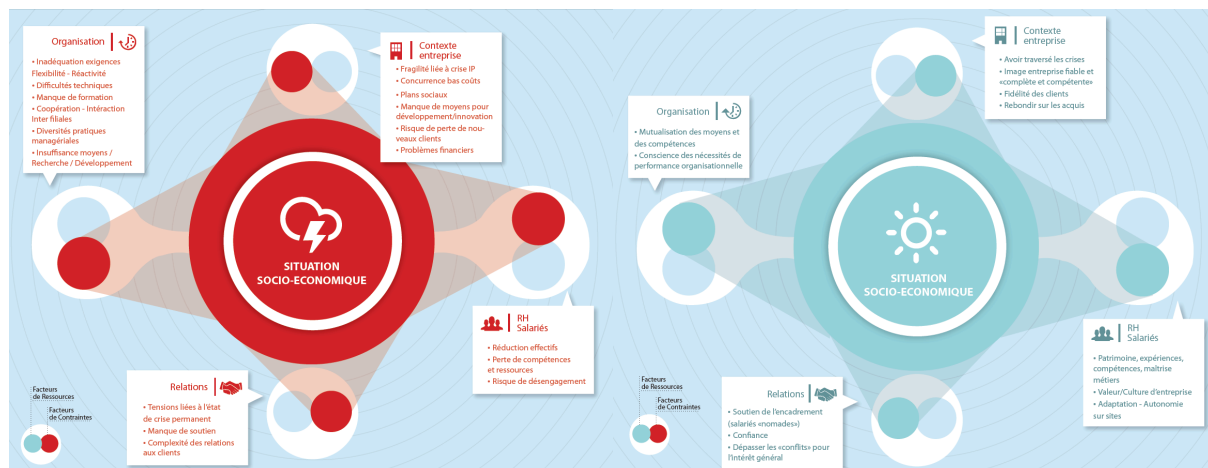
Organisation

• Inadéquation exigences Flexibilité - Réactivité
• Difficultés techniques
• Manque de formation
• Coopération - Interaction Inter filiales
• Diversités pratiques managériales
• Insuffisance moyens / Recherche / Développement

Contexte entreprise

• Fragilité liée à crise IP
• Concurrence bas coûts
• Plans sociaux
• Manque de moyens pour développement/innovation
• Risque de perte de nouveaux clients
• Problèmes financiers

SITUATION SOCIO-ECONOMIQUE

RH Salariés

• Réduction effectifs
• Perte de compétences et ressources
• Risque de désengagement

Relations

• Tensions liées à l'état de crise permanent
• Manque de soutien
• Complexité des relations aux clients

Facteurs de Ressources
Facteurs de Contraintes

Contexte entreprise

• Avoir traversé les crises
• Image entreprise fiable et «complète et compétente»
• Fidélité des clients
• Rebondir sur les acquis

Organisation

• Mutualisation des moyens et des compétences
• Conscience des nécessités de performance organisationnelle

SITUATION SOCIO-ECONOMIQUE

RH Salariés

• Patrimoine, expériences, compétences, maîtrise métiers
• Valeur/Culture d'entreprise
• Adaptation - Autonomie sur sites

Relations

• Soutien de l'encadrement (salariés «nomades»)
• Confiance
• Dépasser les «conflits» pour l'intérêt général

Facteurs de Ressources
Facteurs de Contraintes